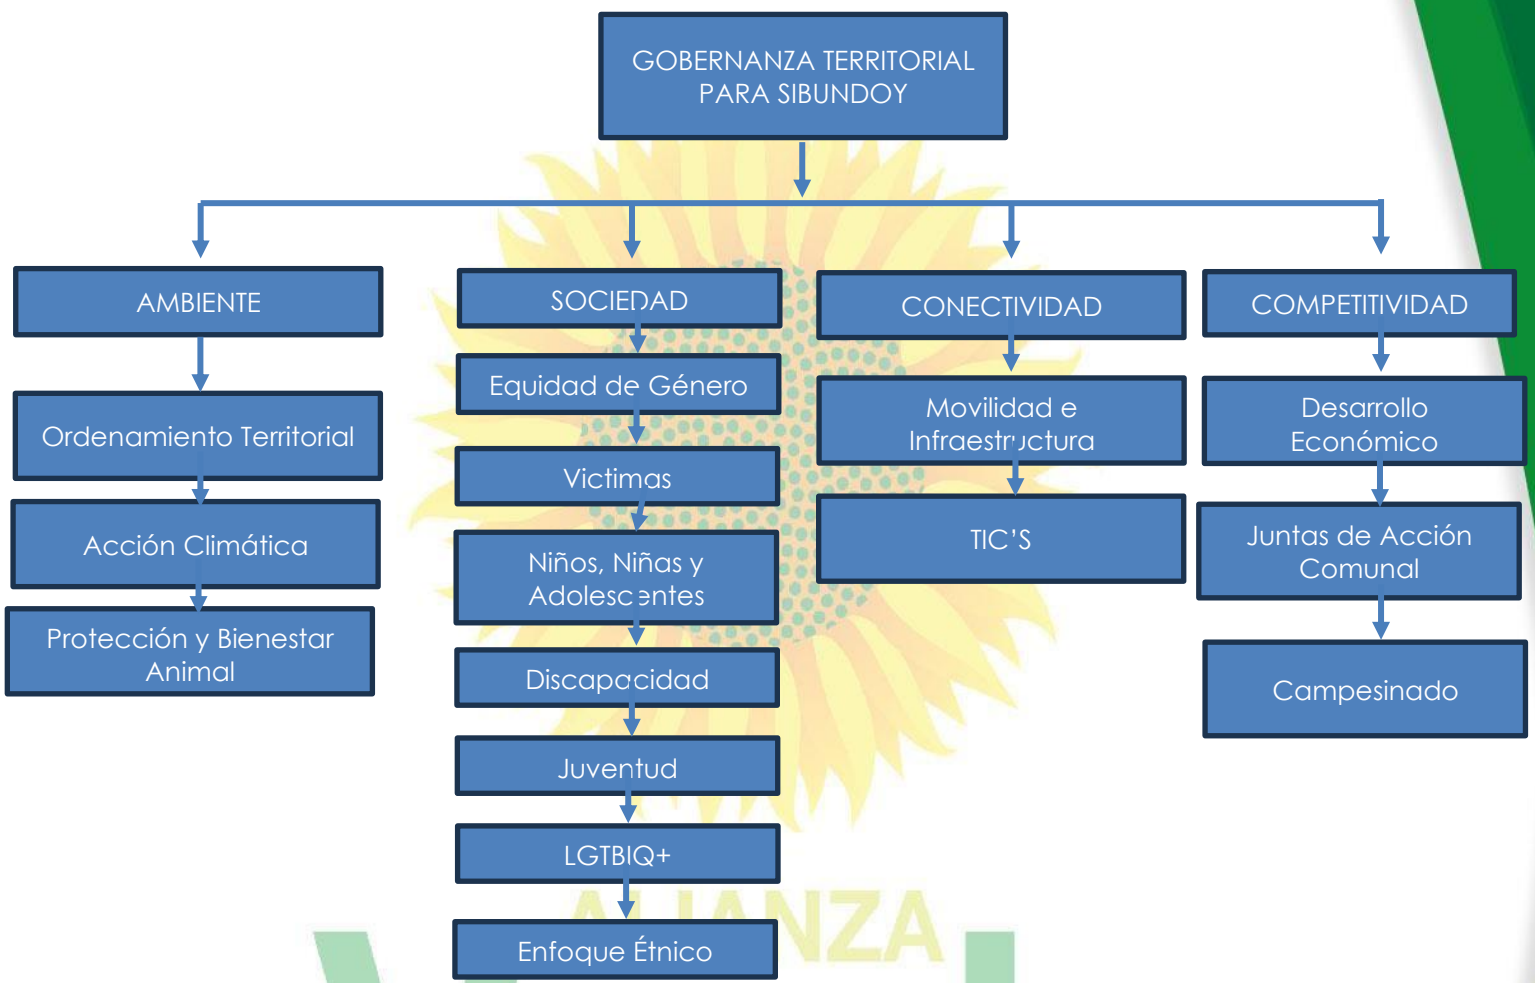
GOBERNANZA TERRITORIAL PARA SIBUNDOY

AMBIENTE

Ordenamiento Territorial

Acción Climática

Protección y Bienestar Animal

SOCIEDAD

Equidad de Género

Victimas

Niños, Niñas y Adolescentes

Discapacidad

Juventud

LGTBIQ+

Enfoque Étnico

CONECTIVIDAD

Movilidad e Infraestructura

TIC'S

COMPETITIVIDAD

Desarrollo Económico

Juntas de Acción Comunal

Campesinado

ALIANZA